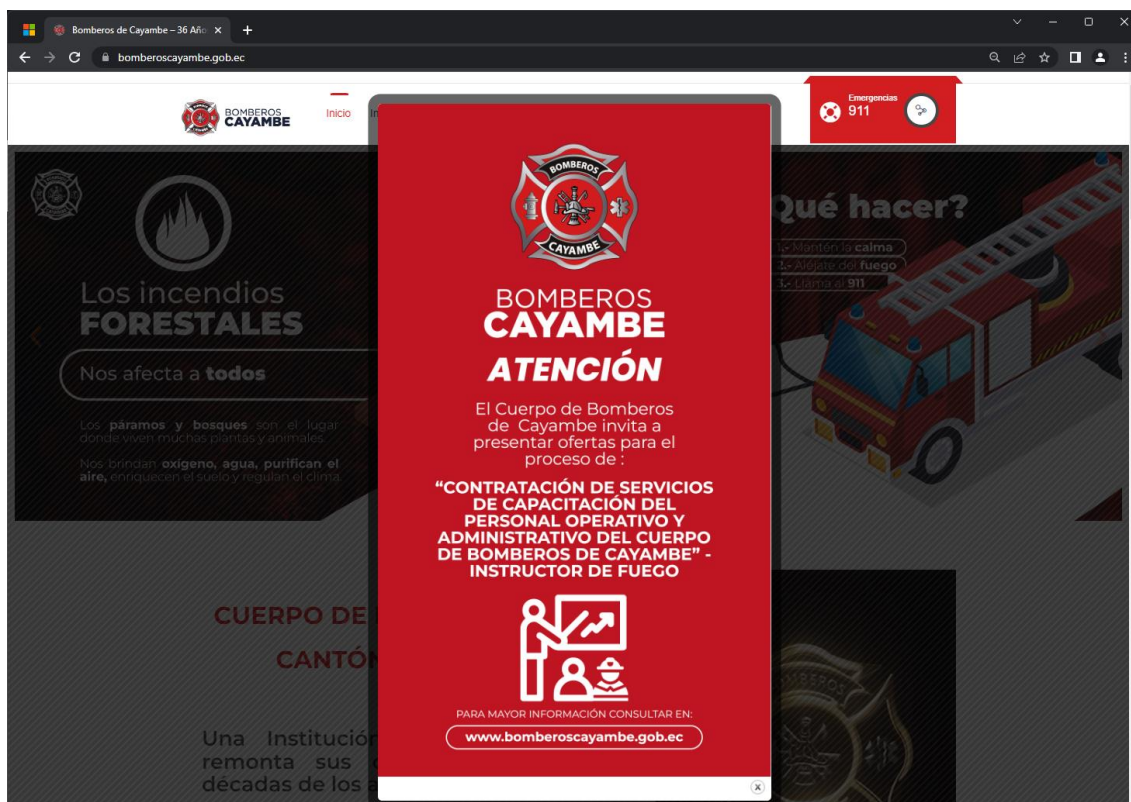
Bomberos de Cayambe – 36 Añ

bomberoscayambe.gob.ec

BOMBEROS CAYAMBE

Inicio

Emergencias 911

Los incendios FORESTALES

Nos afecta a todos

Los páramos y bosques son el lugar donde viven muchas plantas y animales.

Nos brindan oxigeno, agua, purifican el aire, enriquecen el suelo y regulan el clima.

Qué hacer?

1.- Mantén la calma

2.- Aléjate del fuego

3.- Llama al 911

CUERPO DE

CANTÓN

Una Institución remonta sus décadas de los a

BOMBEROS CAYAMBE

BOMBEROS CAYAMBE

ATENCIÓN

El Cuerpo de Bomberos de Cayambe invita a presentar ofertas para el proceso de :

"CONTRATACIÓN DE SERVICIOS DE CAPACITACIÓN DEL PERSONAL OPERATIVO Y ADMINISTRATIVO DEL CUERPO DE BOMBEROS DE CAYAMBE" - INSTRUCTOR DE FUEGO

PARA MAYOR INFORMACIÓN CONSULTAR EN:

www.bomberoscayambe.gob.ec